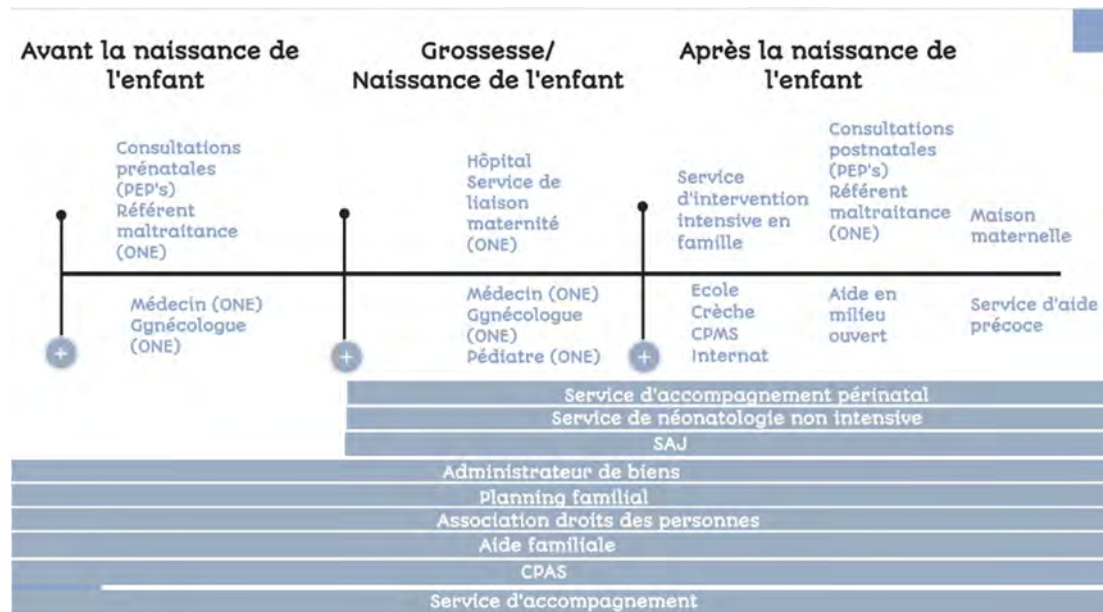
Avant la naissance de l'enfant

Grossesse/ Naissance de l'enfant

Après la naissance de l'enfant

Consultations prénatales (PEP's) Référent maltraitance (ONE)

Médecin (ONE) Gynécologue (ONE)

Hôpital Service de liaison maternité (ONE)

Médecin (ONE) Gynécologue (ONE) Pédiatre (ONE)

Service d'intervention intensive en famille

Ecole Crèche CPMS Internat

Consultations postnatales (PEP's) Référent maltraitance (ONE)

Aide en milieu ouvert

Maison maternelle

Service d'aide précoce

Service d'accompagnement périnatal

Service de néonatologie non intensive

SAJ

Administrateur de biens

Planning familial

Association droits des personnes

Aide familiale

CPAS

Service d'accompagnement